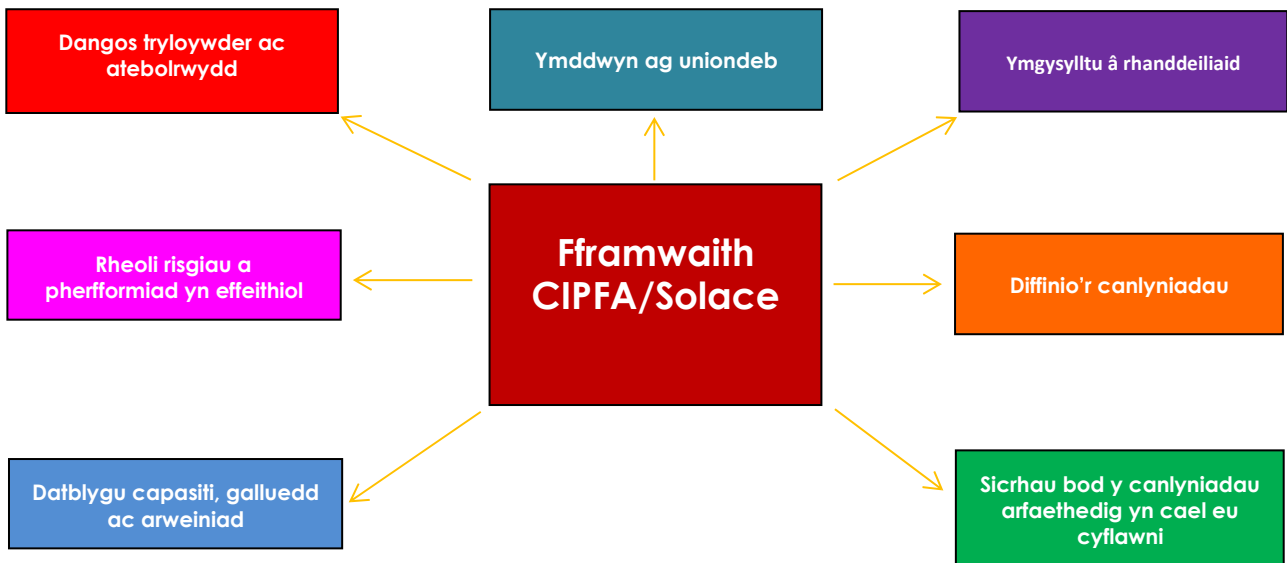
Dangos tryloywder ac atebolrwydd

Ymddwyn ag uniondeb

Ymgysylltu â rhanddeiliaid

Rheoli risgiau a pherfformiad yn effeithiol

Fframwaith CIPFA/Solace

Diffinio'r canlyniadau

Datblygu capasiti, galluedd ac arweiniad

Sicrhau bod y canlyniadau arfaethedig yn cael eu cyflawni